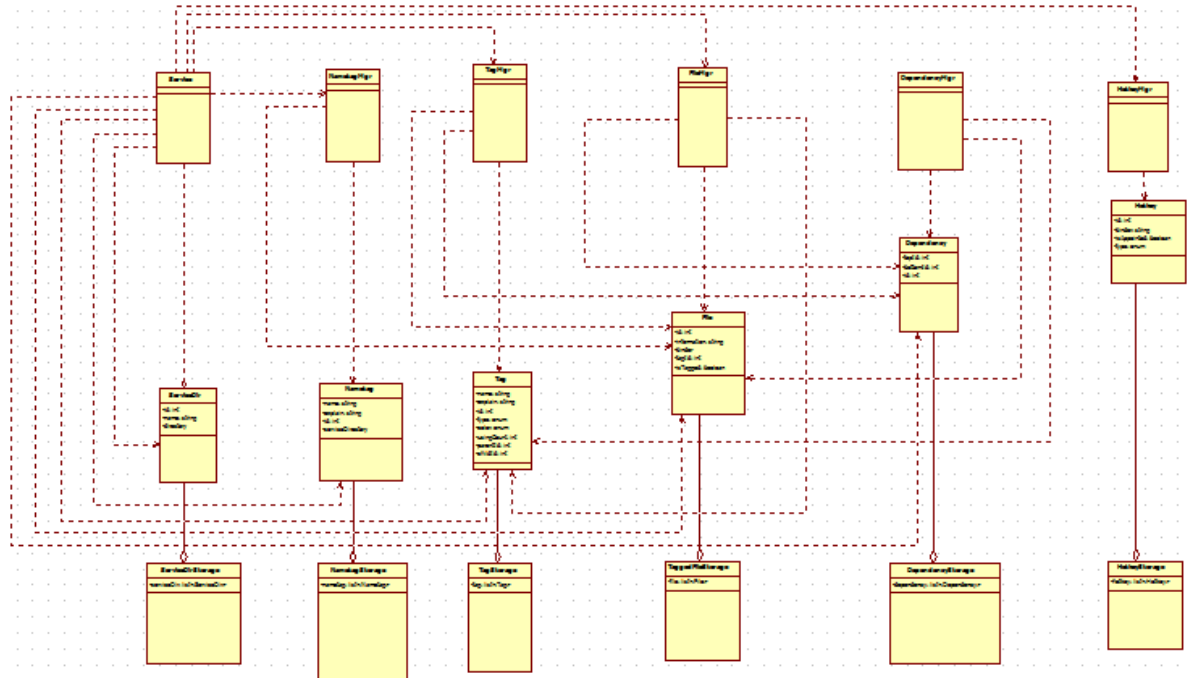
Service

NamekeyMgr

TagMgr

FileMgr

DependencyMgr

HotkeyMgr

Hotkey
+id: int
+binder: string
+isUpperCase: boolean
+type: enum

Dependency
+fileId: int
+tableId: int
+id: int

File
+id: int
+fileName: string
+order
+tagId: int
+isTagged: boolean

ServiceDir
+id: int
+name: string
+display

Namekey
+name: string
+explain: string
+id: int
+serviceDisplay

Tag
+name: string
+explain: string
+id: int
+type: enum
+state: enum
+usingCount: int
+parentId: int
+childId: int

ServiceDirStorage
+serviceDir: list<ServiceDir>

NamekeyStorage
+namekey: list<Namekey>

TagStorage
+tag: list<Tag>

TaggedFileStorage
+file: list<File>

DependencyStorage
+dependency: list<Dependency>

HotkeyStorage
+hotkey: list<Hotkey>